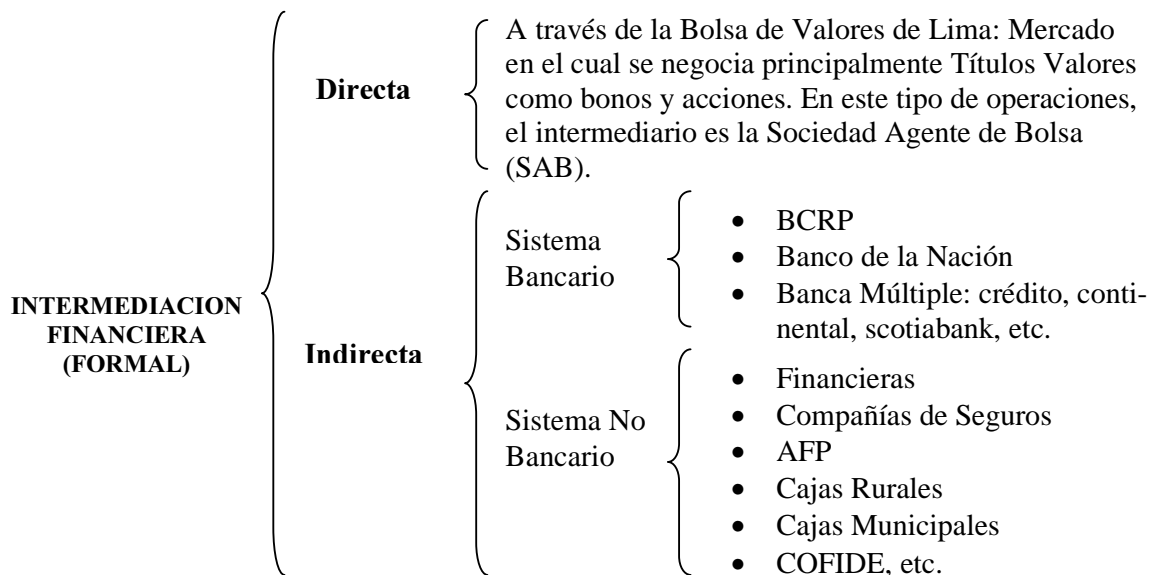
INTERMEDIACION FINANCIERA (FORMAL)

Directa

A través de la Bolsa de Valores de Lima: Mercado en el cual se negocia principalmente Títulos Valores como bonos y acciones. En este tipo de operaciones, el intermediario es la Sociedad Agente de Bolsa (SAB).

Indirecta

Sistema Bancario

- BCRP
- Banco de la Nación
- Banca Múltiple: crédito, continental, scotiabank, etc.

Sistema No Bancario

- Financieras
- Compañías de Seguros
- AFP
- Cajas Rurales
- Cajas Municipales
- COFIDE, etc.